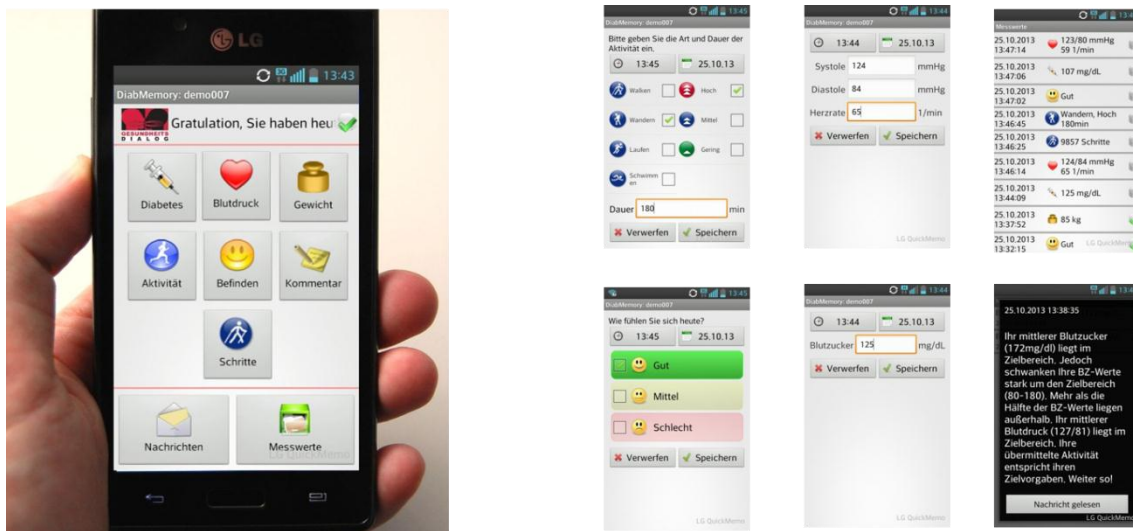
LG

13:43

DiabMemory: demo007

GESUNDHEITS DIALOG

Gratulation, Sie haben heu

Diabetes

Blutdruck

Gewicht

Aktivität

Befinden

Kommentar

Schritte

Nachrichten

Messwerte

LG QuickMemo

13:45

DiabMemory: demo007

Bitte geben Sie die Art und Dauer der Aktivität ein.

13:45 25.10.13

Walken

Hoch

Wandern

Mittel

Laufen

Gering

Schwimmen

Dauer 180 min

Verwerfen Speichern

13:44

DiabMemory: demo007

13:44 25.10.13

Systole 124 mmHg

Diastole 84 mmHg

Herzrate 65 1/min

Verwerfen Speichern

LG QuickMemo

13:4

Messwerte

| | |
|---|---|
| 25.10.2013 13:47:14 | 123/80 mmHg 59 1/min |
| 25.10.2013 13:47:06 | 107 mg/dL |
| 25.10.2013 13:47:02 | Gut |
| 25.10.2013 13:46:45 | Wandern, Hoch 180min |
| 25.10.2013 13:46:25 | 9857 Schritte |
| 25.10.2013 13:46:14 | 124/84 mmHg 65 1/min |
| 25.10.2013 13:44:09 | 125 mg/dL |
| 25.10.2013 13:37:52 | 85 kg |
| 25.10.2013 13:32:15 | Gut |

LG QuickMemo

13:45

DiabMemory: demo007

Wie fühlen Sie sich heute?

13:45 25.10.13

Gut

Mittel

Schlecht

Verwerfen Speichern

LG QuickMemo

13:44

DiabMemory: demo007

13:44 25.10.13

Blutzucker 125 mg/dL

Verwerfen Speichern

LG QuickMemo

13:4

25.10.2013 13:38:35

Ihr mittlerer Blutzucker (172mg/dl) liegt im Zielbereich. Jedoch schwanken Ihre BZ-Werte stark um den Zielbereich (80-180). Mehr als die Hälfte der BZ-Werte liegen außerhalb. Ihr mittlerer Blutdruck (127/81) liegt im Zielbereich. Ihre übermittelte Aktivität entspricht ihren Zielvorgaben. Weiter so!

Nachricht gelesen

LG QuickMemo